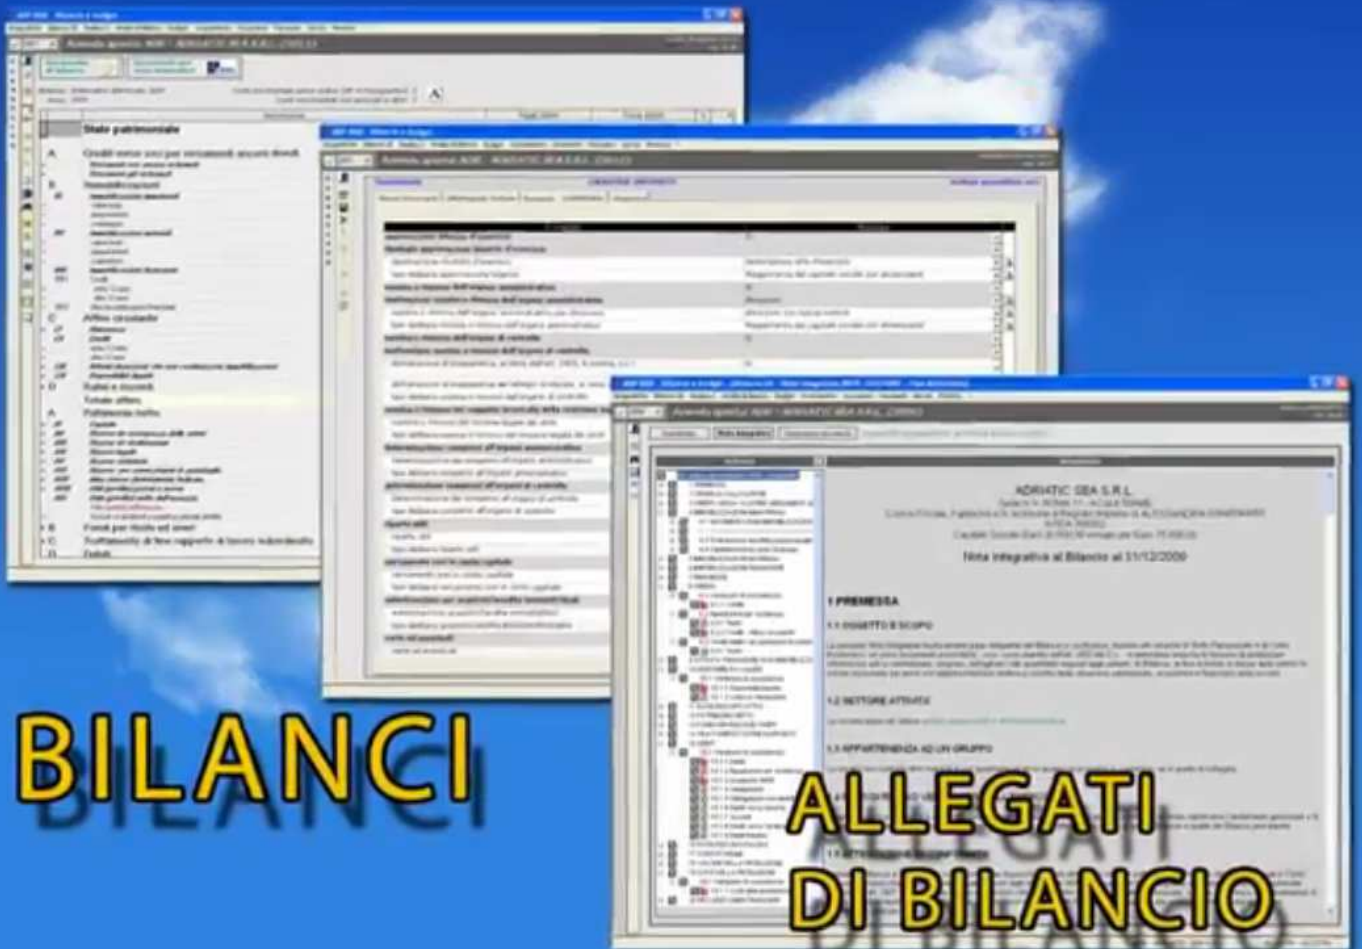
Stato patrimoniale

A Crediti verso soci per versamenti ancora dovuti

B Immobilizzazioni

C Attivo circolante

D Ratei e risconti

Totale attivo

A Patrimonio netto

B Fondi per rischi ed oneri

C Trattamento di fine rapporto di lavoro subordinato

D Debiti

ADRIATIC SEA S.R.L.

Nota integrativa al Bilancio al 31/12/2009

1 PREMESSA

1.1 OGGETTO E SCOPO

1.2 SETTORE ATTIVITÀ

1.3 APPARTENENZA AD UN GRUPPO

BILANCI

ALLEGATI DI BILANCIO